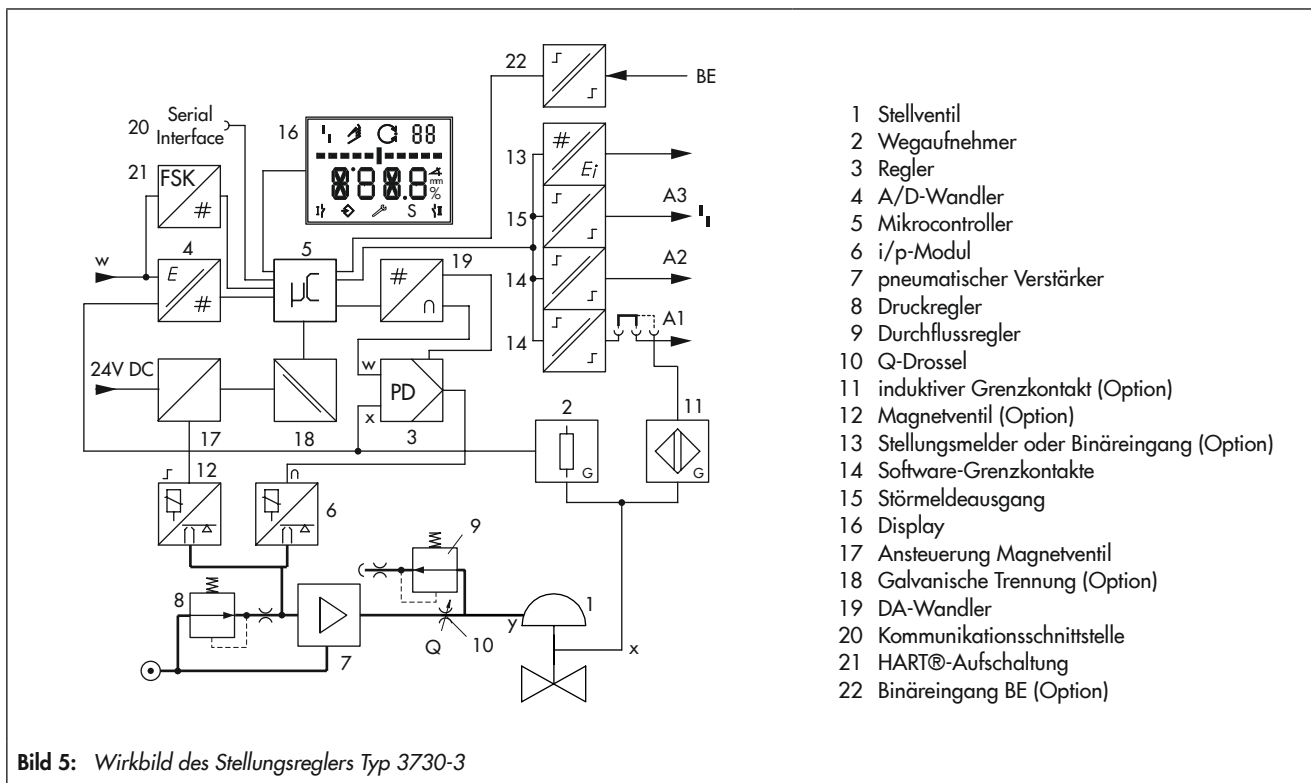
22 BE

20 Serial Interface

16 88 8.8.8 mm %
S

21 FSK #

4 w E #

5 μC

19 # ∩

13 # Ei

15 A3

14 A2

14 A1

24V DC

w PD x 3

17 18

2 G

11 G

12 6

9

8 Q 10 y 1

7 x

1 Stellventil
2 Wegaufnehmer
3 Regler
4 A/D-Wandler
5 Mikrocontroller
6 i/p-Modul
7 pneumatischer Verstärker
8 Druckregler
9 Durchflussregler
10 Q-Drossel
11 induktiver Grenzkontakt (Option)
12 Magnetventil (Option)
13 Stellungsmelder oder Binäreingang (Option)
14 Software-Grenzkontakte
15 Störmeldeausgang
16 Display
17 Ansteuerung Magnetventil
18 Galvanische Trennung (Option)
19 DA-Wandler
20 Kommunikationsschnittstelle
21 HART®-Aufschaltung
22 Binäreingang BE (Option)

Bild 5: Wirkbild des Stellungsreglers Typ 3730-3